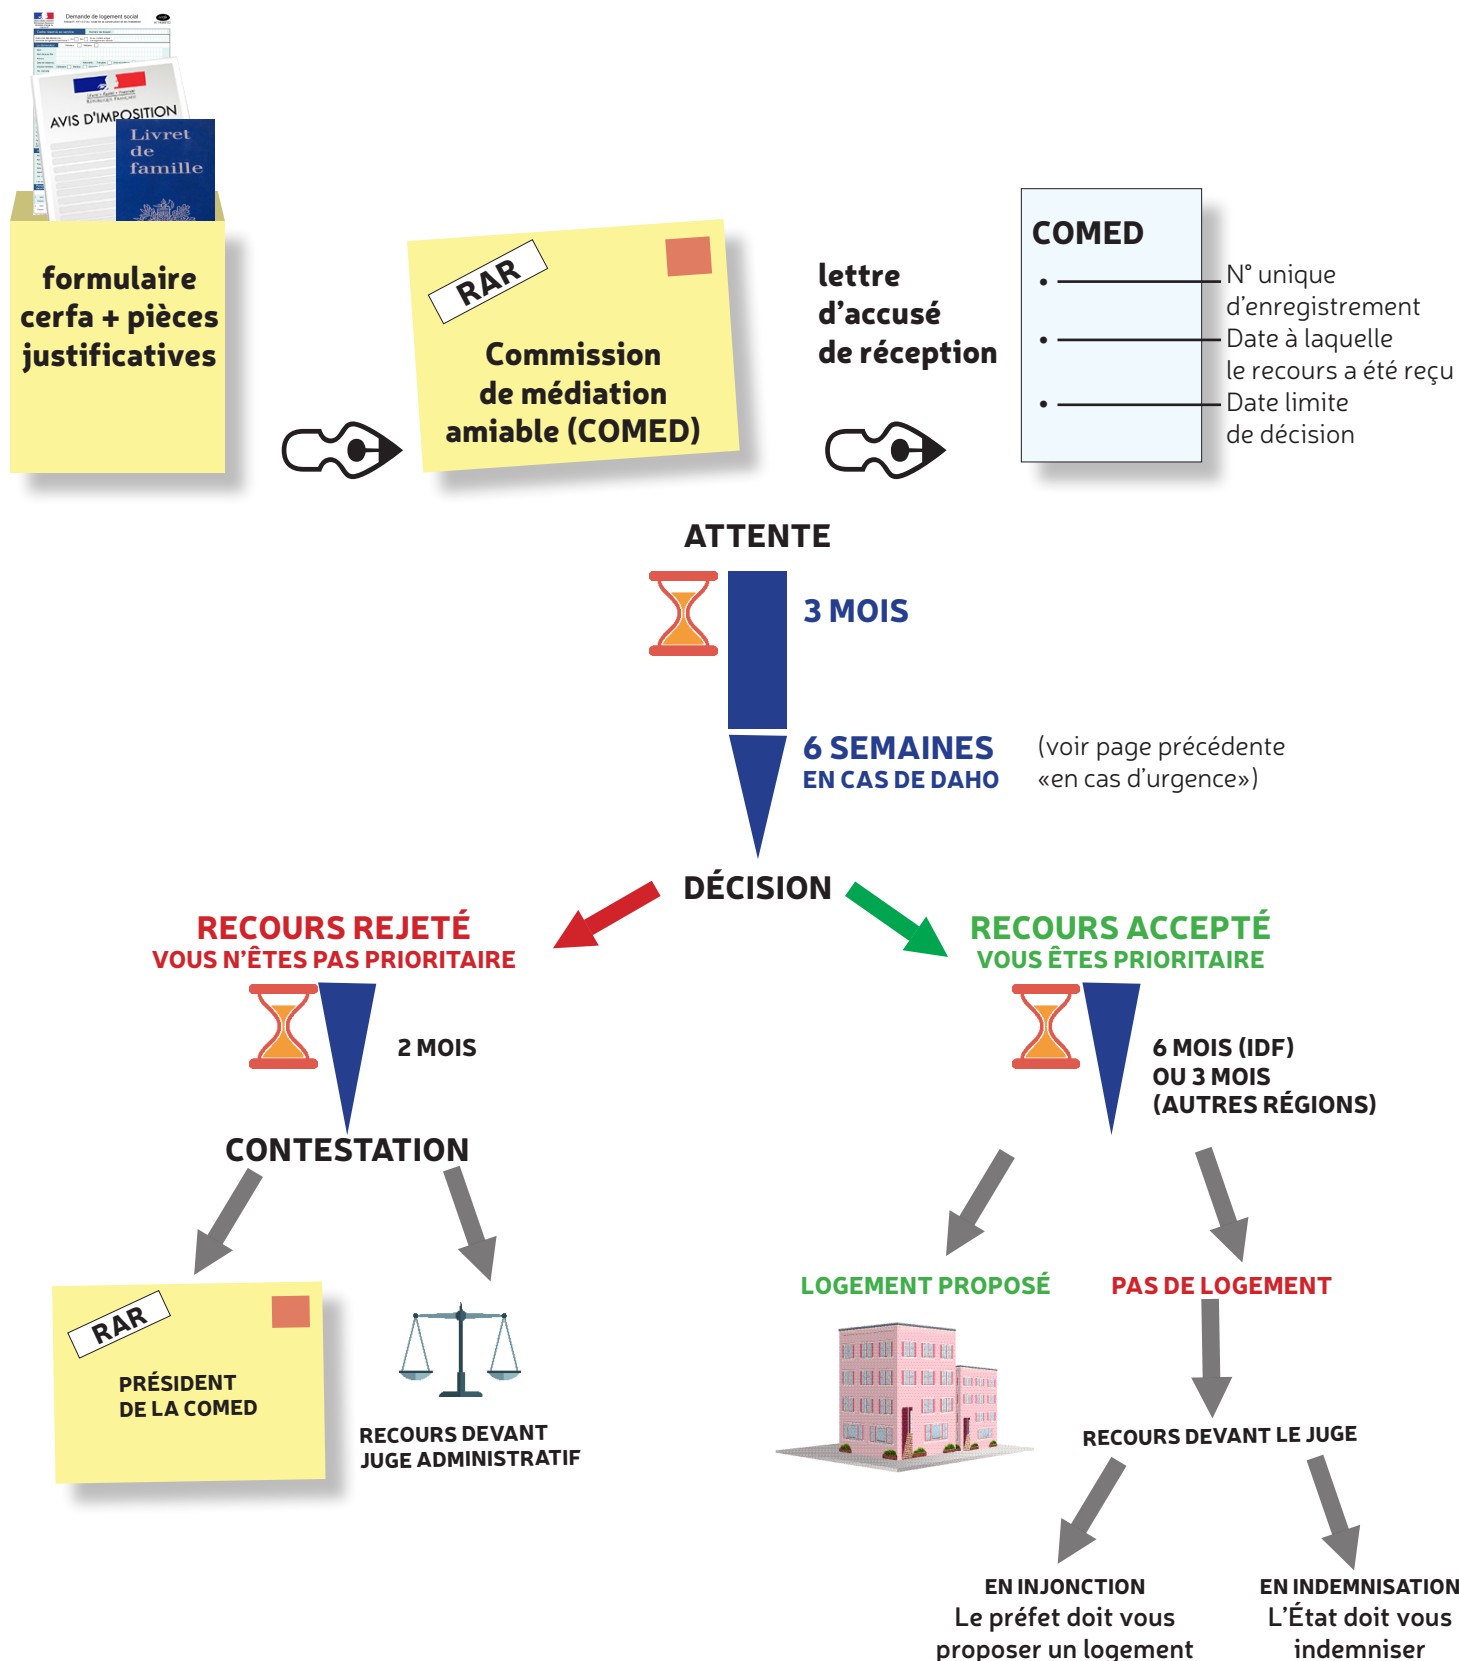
Demande de logement social

AVIS D'IMPOSITION

Livret de famille

formulaire cerfa + pièces justificatives

RAR

Commission de médiation amiable (COMED)

lettre d'accusé de réception

COMED

N° unique d'enregistrement

Date à laquelle le recours a été reçu

Date limite de décision

ATTENTE

3 MOIS

6 SEMAINES
EN CAS DE DAHO

(voir page précédente «en cas d'urgence»)

DÉCISION

RECOURS REJETÉ
VOUS N'ÊTES PAS PRIORITAIRE

2 MOIS

CONTESTATION

RAR

PRÉSIDENT DE LA COMED

RECOURS DEVANT JUGE ADMINISTRATIF

RECOURS ACCEPTÉ
VOUS ÊTES PRIORITAIRE

6 MOIS (IDF)
OU 3 MOIS
(AUTRES RÉGIONS)

LOGEMENT PROPOSÉ

PAS DE LOGEMENT

RECOURS DEVANT LE JUGE

EN INJONCTION
Le préfet doit vous proposer un logement

EN INDEMNISATION
L'État doit vous indemniser